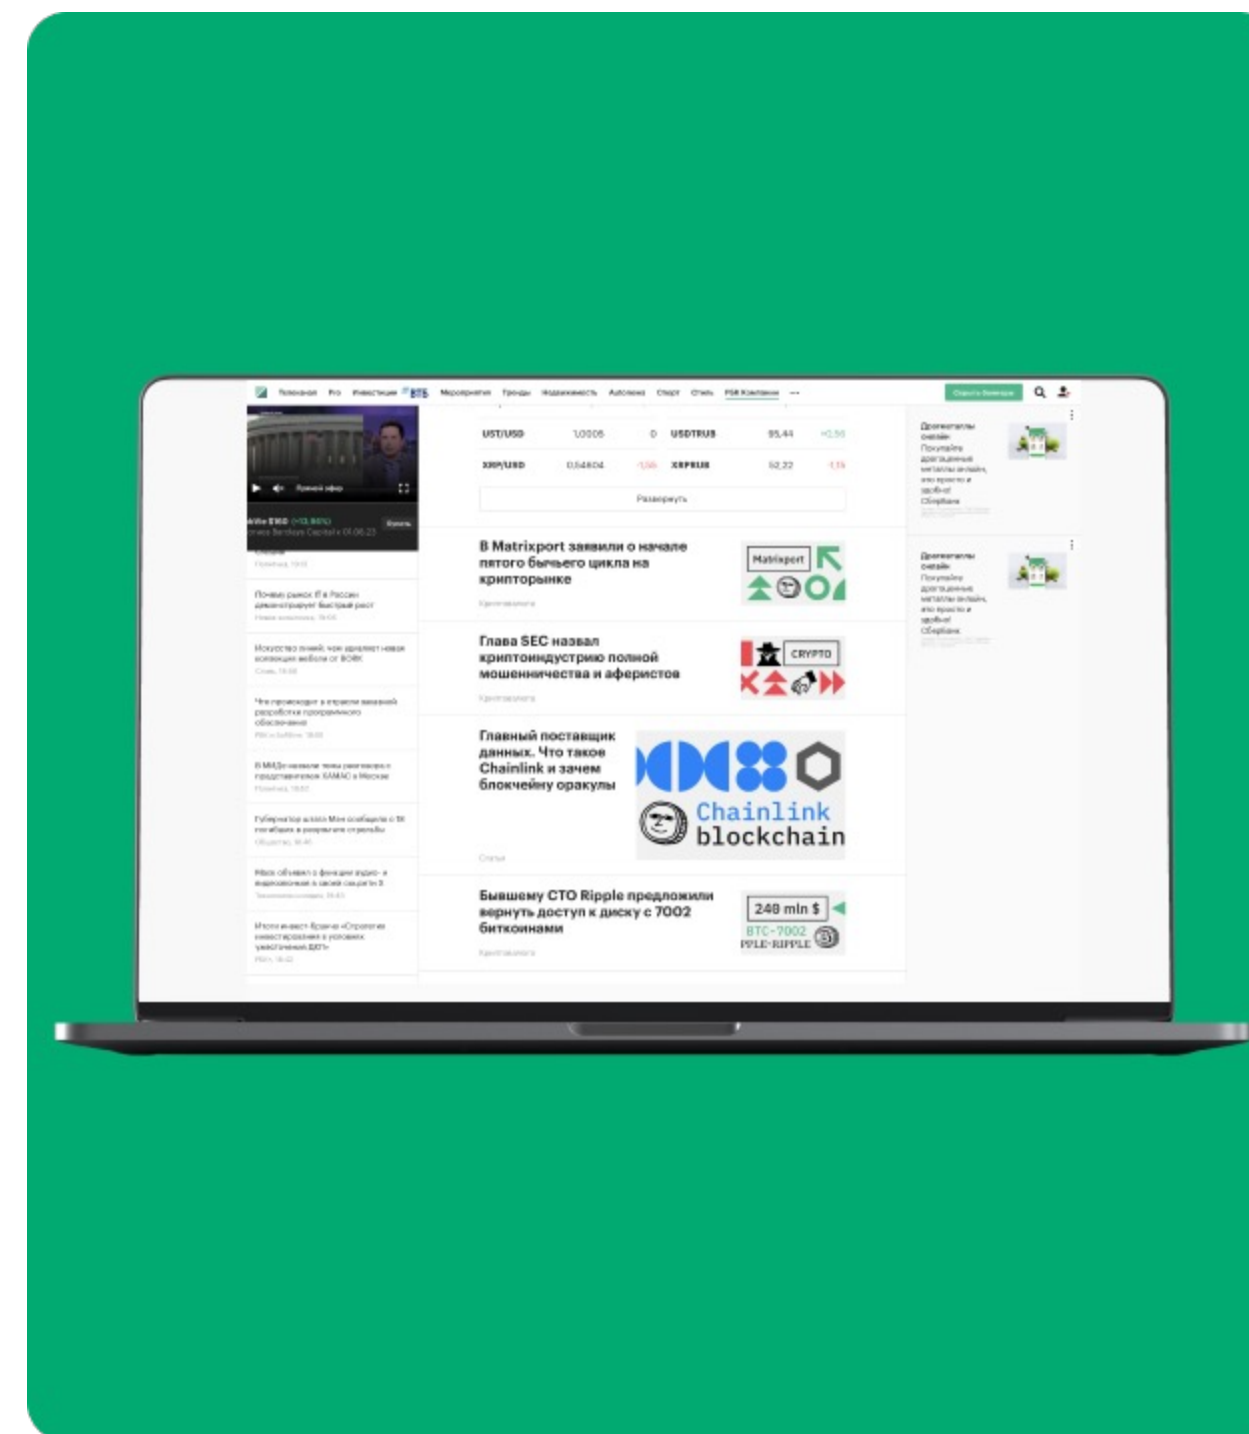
Главная Pro Инвестиции ВТБ Мероприятия Тренды Недвижимость Автоновости Спорт Стиль РБК Компании ···

Прямой эфир

UST/USD 1,0005 0 USDTRUB 95,44 +0,56
XRP/USD 0,54604 -1,56 XRPRUB 52,22 -1,74

Развернуть

В Matrixport заявили о начале пятого бычьего цикла на крипторынке

Криптовалюта

Matrixport

Глава SEC назвал криптоиндустрию полной мошенничества и аферистов

Криптовалюта

CRYPTO

Главный поставщик данных. Что такое Chainlink и зачем блокчейну оракулы

Статья

Chainlink blockchain

Бывшему CTO Ripple предложили вернуть доступ к диску с 7002 биткоинами

Криптовалюта

248 mln $
BTC-7002
RIPPLE-RIPPLE

Почему рынок IT в России демонстрирует быстрый рост

Драгметаллы онлайн
Покупайте драгоценные металлы онлайн, это просто и удобно!
Сбербанк

Драгметаллы онлайн
Покупайте драгоценные металлы онлайн, это просто и удобно!
Сбербанк